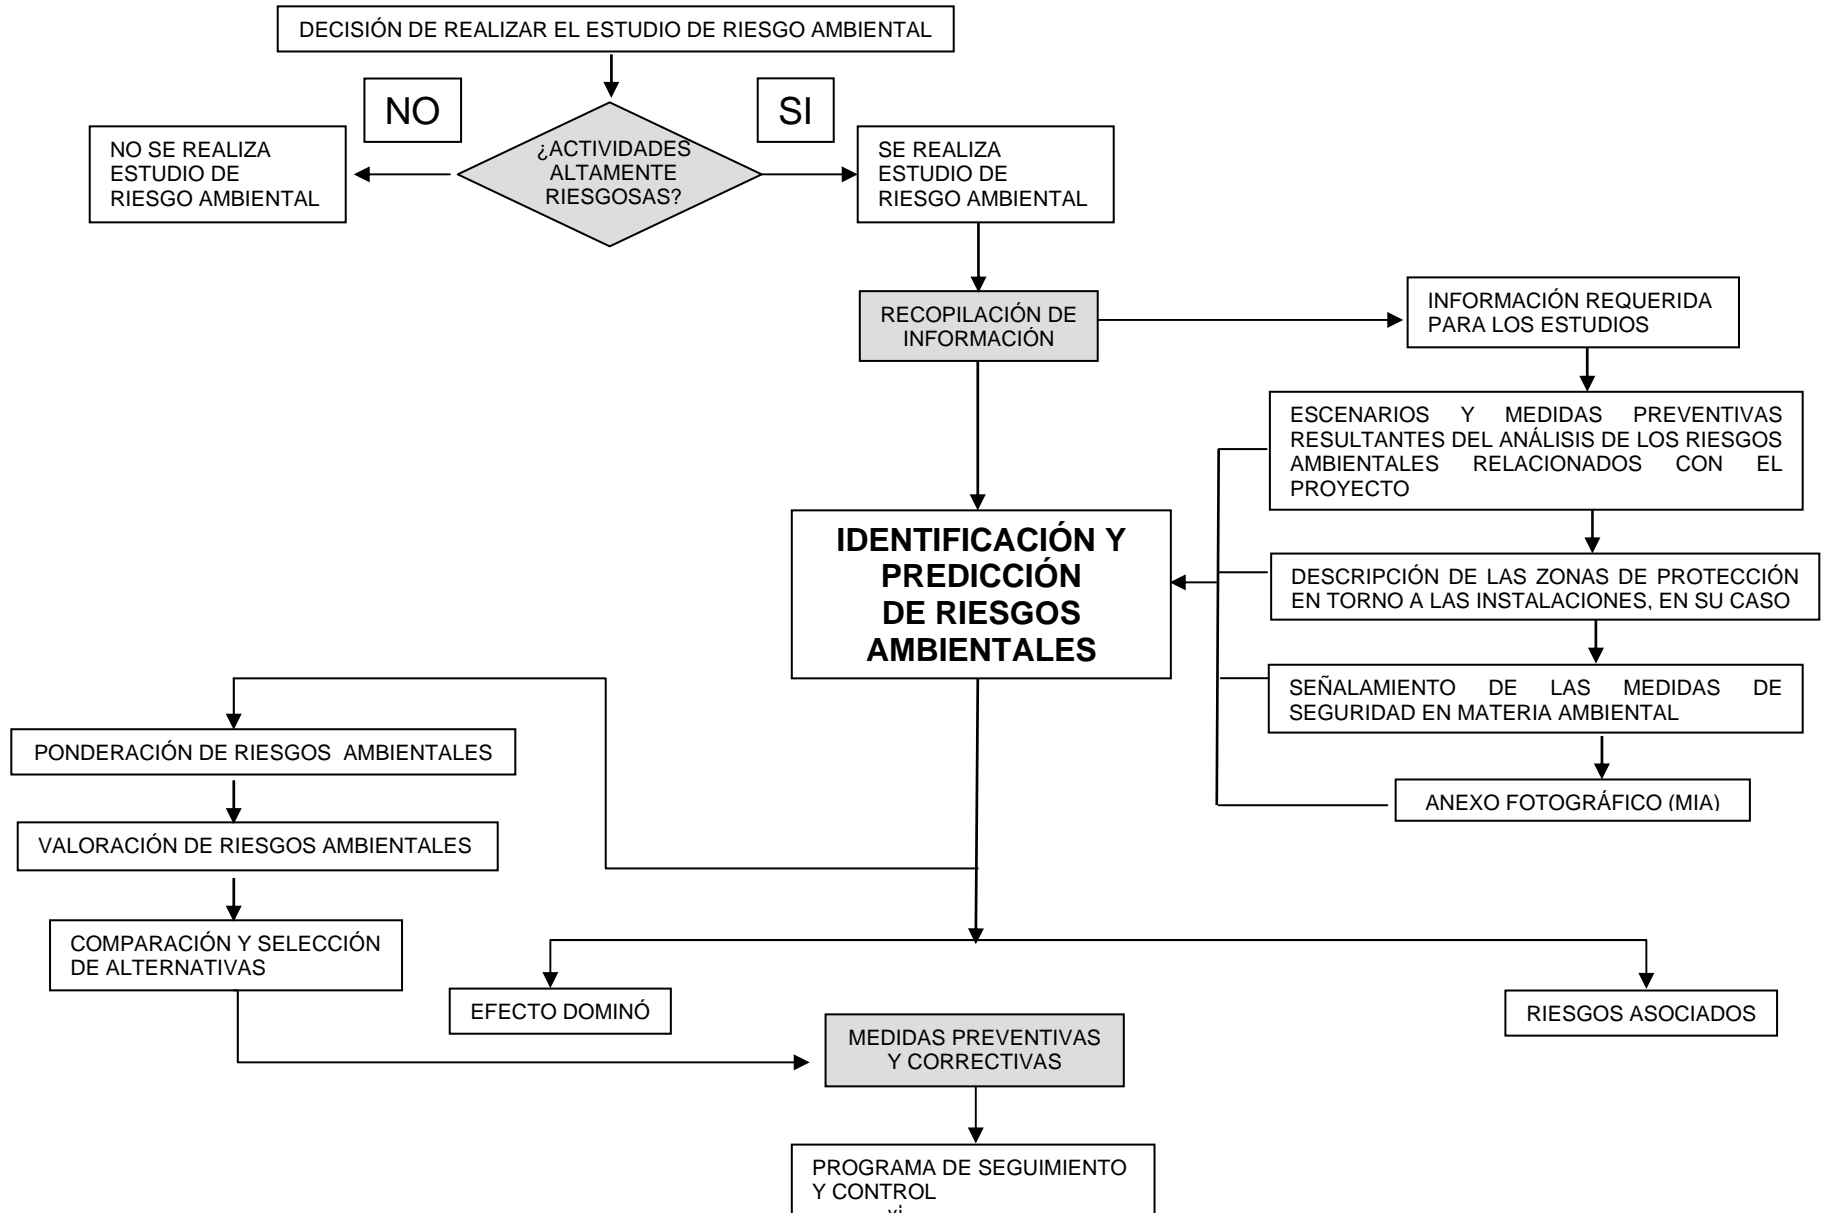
DECISIÓN DE REALIZAR EL ESTUDIO DE RIESGO AMBIENTAL

NO

SI

NO SE REALIZA ESTUDIO DE RIESGO AMBIENTAL

¿ACTIVIDADES ALTAMENTE RIESGOSAS?

SE REALIZA ESTUDIO DE RIESGO AMBIENTAL

RECOPILACIÓN DE INFORMACIÓN

INFORMACIÓN REQUERIDA PARA LOS ESTUDIOS

ESCENARIOS Y MEDIDAS PREVENTIVAS RESULTANTES DEL ANÁLISIS DE LOS RIESGOS AMBIENTALES RELACIONADOS CON EL PROYECTO

IDENTIFICACIÓN Y PREDICCIÓN DE RIESGOS AMBIENTALES

DESCRIPCIÓN DE LAS ZONAS DE PROTECCIÓN EN TORNO A LAS INSTALACIONES, EN SU CASO

SEÑALAMIENTO DE LAS MEDIDAS DE SEGURIDAD EN MATERIA AMBIENTAL

PONDERACIÓN DE RIESGOS AMBIENTALES

ANEXO FOTOGRÁFICO (MIA)

VALORACIÓN DE RIESGOS AMBIENTALES

COMPARACIÓN Y SELECCIÓN DE ALTERNATIVAS

EFECTO DOMINÓ

RIESGOS ASOCIADOS

MEDIDAS PREVENTIVAS Y CORRECTIVAS

PROGRAMA DE SEGUIMIENTO Y CONTROL

xi